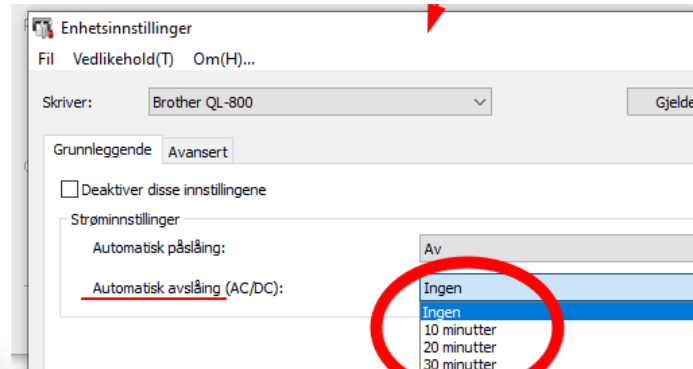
Enhetsinnstillinger

Fil Vedlikehold(T) Om(H)...

Skriver: Brother QL-800

Gjelde

Grunnleggende Avansert

Deaktiver disse innstillingene

Strøminnstillinger

Automatisk påslåing: Av

Automatisk avslåing (AC/DC): Ingen

Ingen
10 minutter
20 minutter
30 minutter